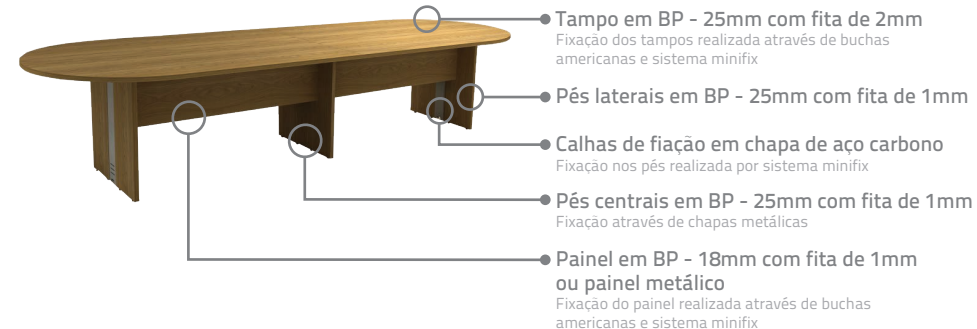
Tampo em BP - 25mm com fita de 2mm
Fixação dos tampos realizada através de buchas americanas e sistema minifix

Pés laterais em BP - 25mm com fita de 1mm

Calhas de fiação em chapa de aço carbono
Fixação nos pés realizada por sistema minifix

Pés centrais em BP - 25mm com fita de 1mm
Fixação através de chapas metálicas

Painel em BP - 18mm com fita de 1mm ou painel metálico
Fixação do painel realizada através de buchas americanas e sistema minifix